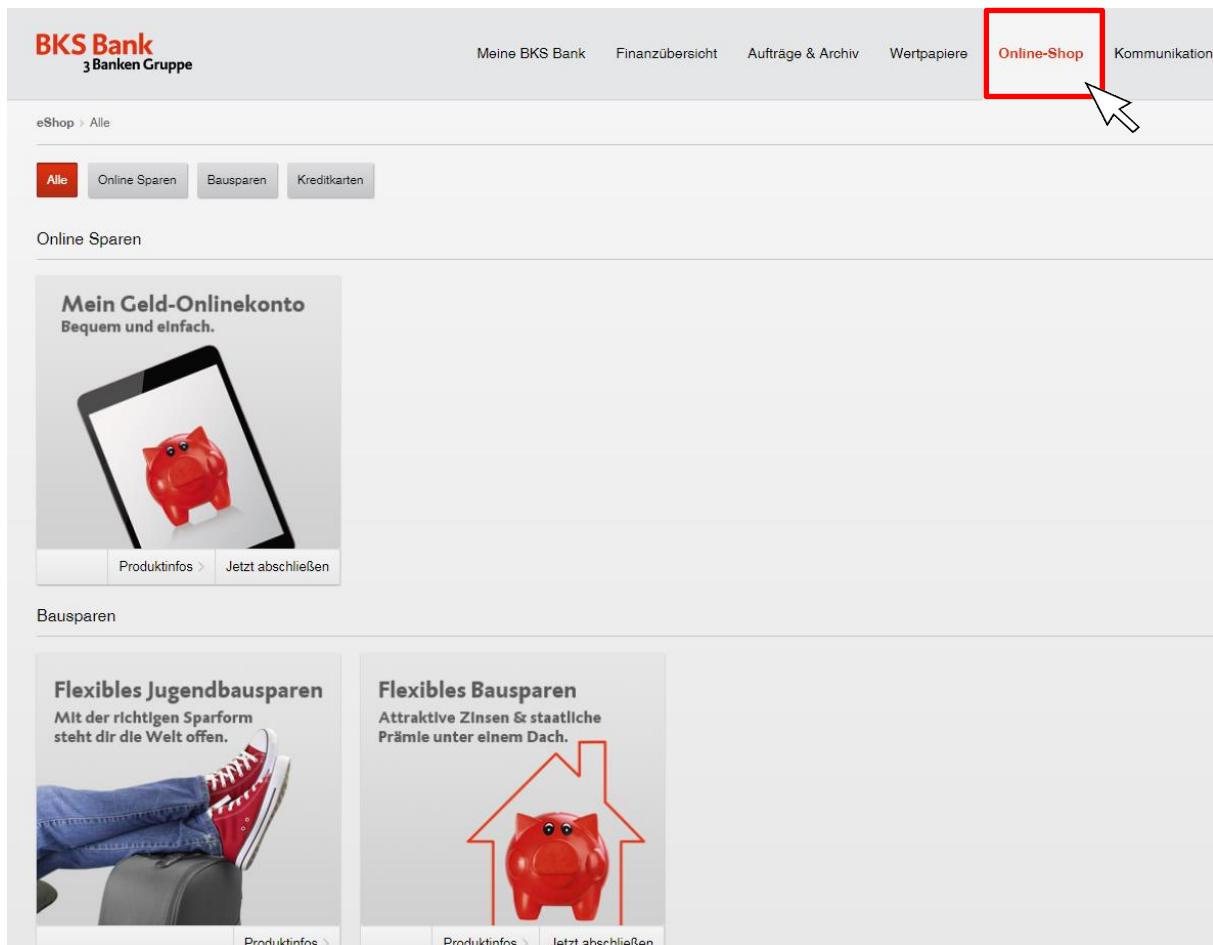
BKS Bank
3 Banken Gruppe

Meine BKS Bank Finanzübersicht Aufträge & Archiv Wertpapiere Online-Shop Kommunikation

eShop > Alle

Alle Online Sparen Bausparen Kreditkarten

Online Sparen

Mein Geld-Onlinekonto
Bequem und einfach.

Produktinfos > Jetzt abschließen

Bausparen

Flexibles Jugendbausparen
Mit der richtigen Sparform steht dir die Welt offen.

Produktinfos >

Flexibles Bausparen
Attraktive Zinsen & staatliche Prämie unter einem Dach.

Produktinfos > Jetzt abschließen